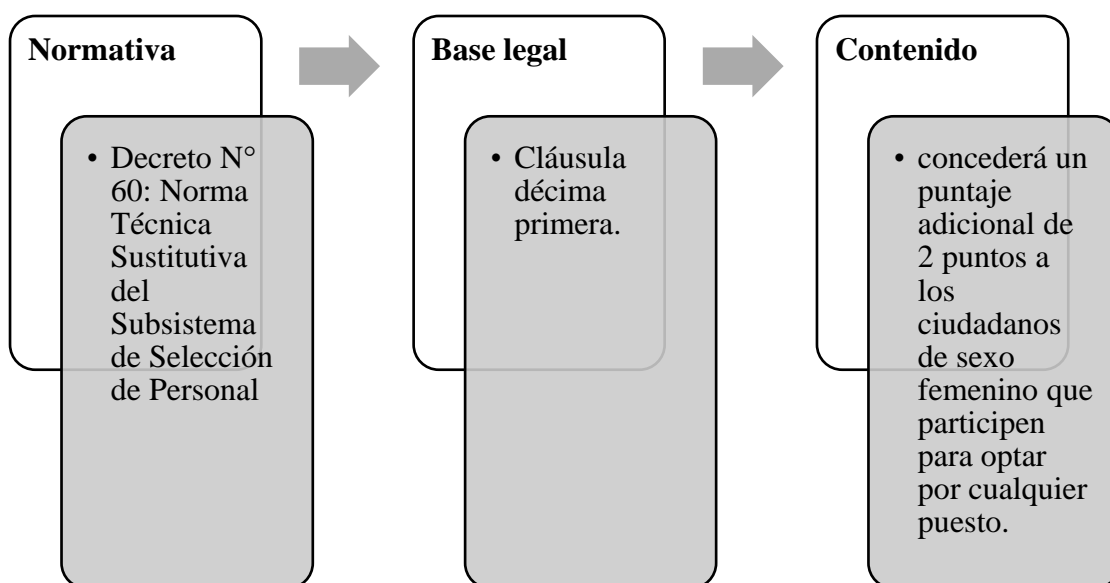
Normativa

• Decreto N° 60: Norma Técnica Sustitutiva del Subsistema de Selección de Personal

Base legal

• Cláusula décima primera.

Contenido

• concederá un puntaje adicional de 2 puntos a los ciudadanos de sexo femenino que participen para optar por cualquier puesto.